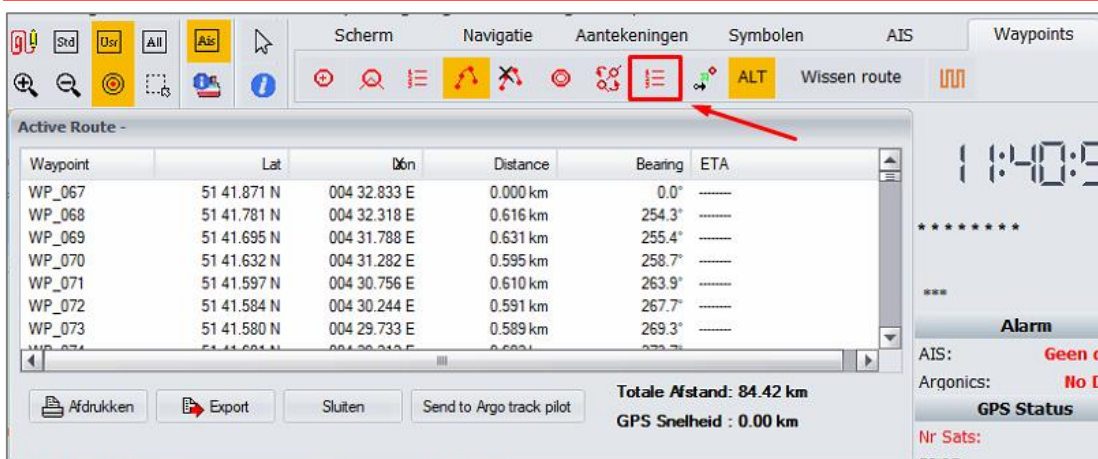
Std Usr All Ais

Scherm Navigatie Aantekeningen Symbolen AIS Waypoints

ALT Wissen route

Active Route -

| Waypoint | Lat | Lon | Distance | Bearing | ETA |
|---|---|---|---|---|---|
| WP_067 | 51 41.871 N | 004 32.833 E | 0.000 km | 0.0° | -------- |
| WP_068 | 51 41.781 N | 004 32.318 E | 0.616 km | 254.3° | -------- |
| WP_069 | 51 41.695 N | 004 31.788 E | 0.631 km | 255.4° | -------- |
| WP_070 | 51 41.632 N | 004 31.282 E | 0.595 km | 258.7° | -------- |
| WP_071 | 51 41.597 N | 004 30.756 E | 0.610 km | 263.9° | -------- |
| WP_072 | 51 41.584 N | 004 30.244 E | 0.591 km | 267.7° | -------- |
| WP_073 | 51 41.580 N | 004 29.733 E | 0.589 km | 269.3° | -------- |
| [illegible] | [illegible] | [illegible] | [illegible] | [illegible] | |

Afdrukken Export Sluiten Send to Argo track pilot

Totale Afstand: 84.42 km
GPS Snelheid : 0.00 km

11:40:5

********

***

Alarm
AIS: Geen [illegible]
Argonics: No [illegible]
GPS Status
Nr Sats: